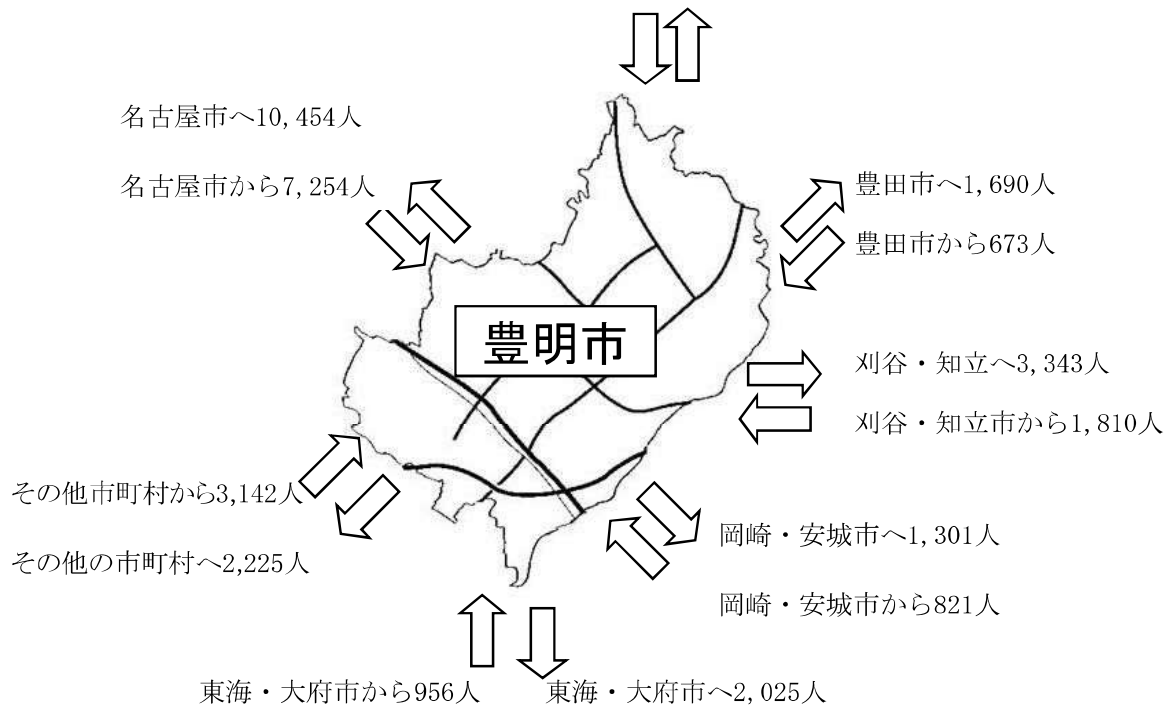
名古屋市へ10,454人

名古屋市から7,254人

豊田市へ1,690人

豊田市から673人

豊明市

刈谷・知立へ3,343人

刈谷・知立市から1,810人

その他市町村から3,142人

その他の市町村へ2,225人

岡崎・安城市へ1,301人

岡崎・安城市から821人

東海・大府市から956人

東海・大府市へ2,025人